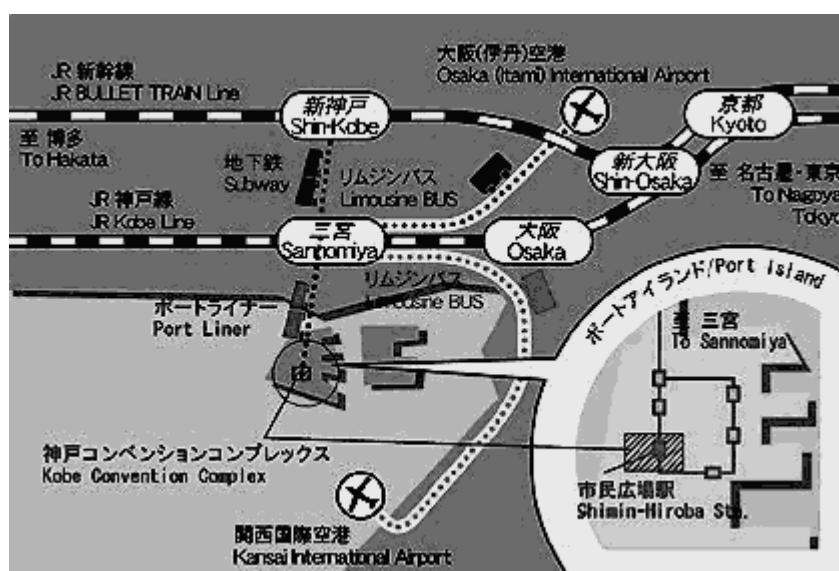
JR 新幹線
JR BULLET TRAIN Line

大阪(伊丹)空港
Osaka (Itami) International Airport

新神戸
Shin-Kobe

京都
Kyoto

至 博多
To Hakata

地下鉄
Subway

リムジンバス
Limousine BUS

新大阪
Shin-Osaka

至 名古屋・東京
To Nagoya
Tokyo

JR 神戸線
JR Kobe Line

三宮
Sannomiya

大阪
Osaka

リムジンバス
Limousine BUS

ポートライナー
Port Liner

ポートアイランド/Port Island

三宮
To Sannomiya

神戸コンベンションコンプレックス
Kobe Convention Complex

市民広場駅
Shimin-Hiroba Sta.

関西国際空港
Kansai International Airport